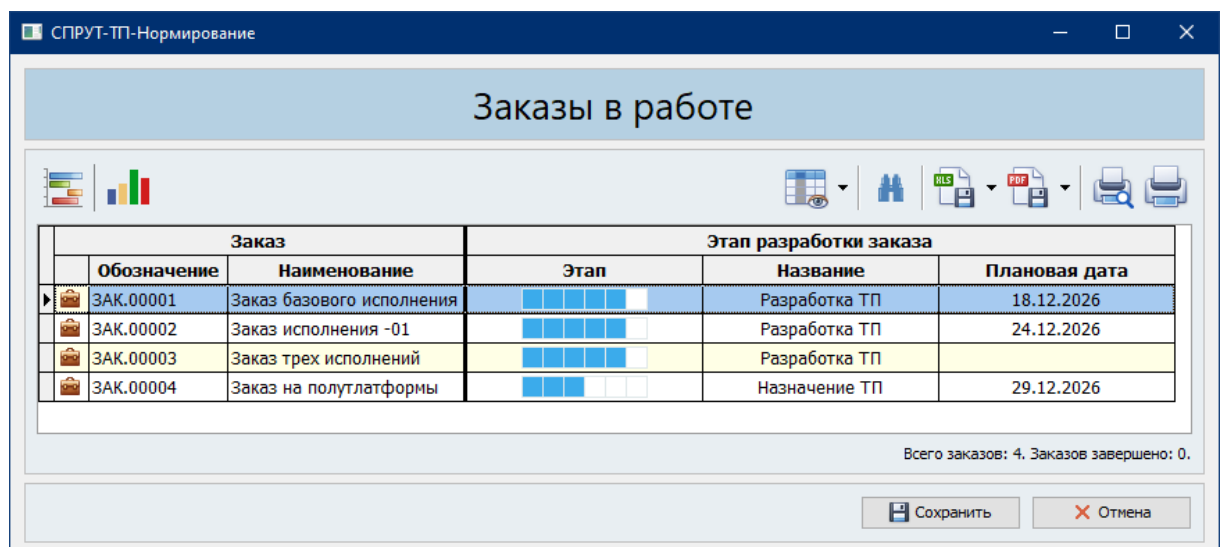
СПРУТ-ТП-Нормирование

Заказы в работе

| Заказ | | Этап разработки заказа | | |
|---|---|---|---|---|
| Обозначение | Наименование | Этап | Название | Плановая дата |
| ЗАК.00001 | Заказ базового исполнения | | Разработка ТП | 18.12.2026 |
| ЗАК.00002 | Заказ исполнения -01 | | Разработка ТП | 24.12.2026 |
| ЗАК.00003 | Заказ трех исполнений | | Разработка ТП | |
| ЗАК.00004 | Заказ на полутлатформы | | Назначение ТП | 29.12.2026 |

Всего заказов: 4. Заказов завершено: 0.

Сохранить
Отмена